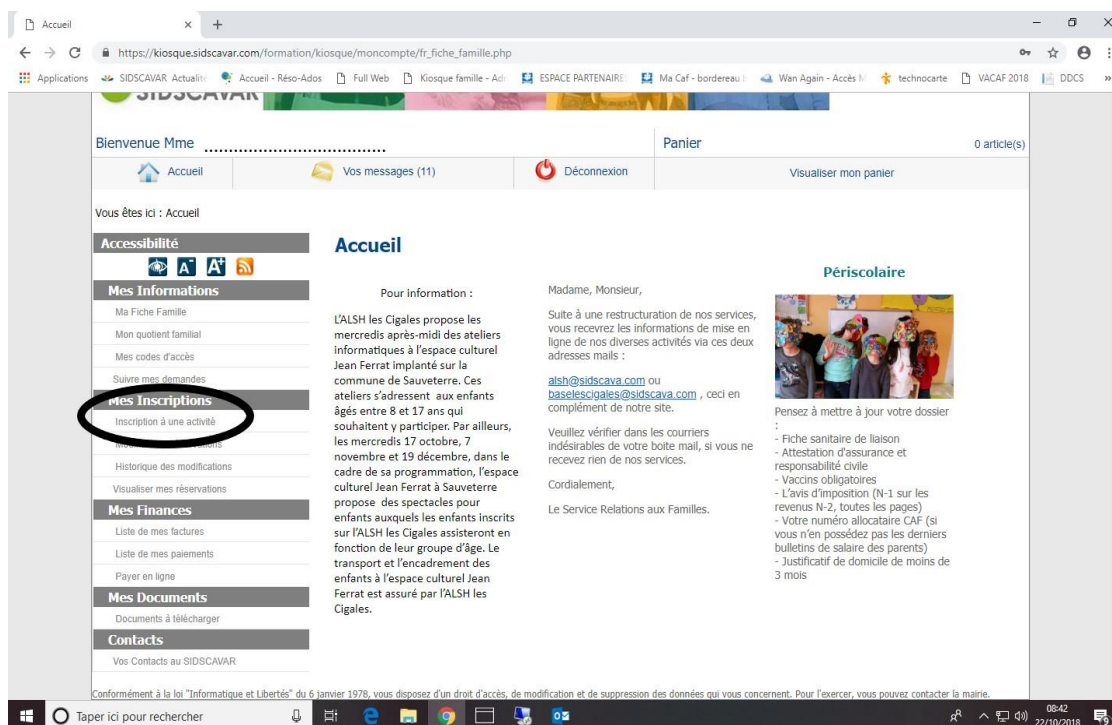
Accueil × +

https://kiosque.sidscavar.com/formation/kiosque/moncompte/fr_fiche_famille.php

Applications SIDSCAVAR Actualit Accueil - Réso-Ados Full Web Kiosque famille - Adr ESPACE PARTENAIRE Ma Caf - bordereau Wan Again - Accès M technocarte VACAF 2018 DDCS »

Bienvenue Mme ..............................

Panier 0 article(s)

Accueil Vos messages (11) Déconnexion Visualiser mon panier

Vous êtes ici : Accueil

Accessibilité

Mes Informations
Ma Fiche Famille
Mon quotient familial
Mes codes d'accès
Suivre mes demandes

Mes Inscriptions
Inscription à une activité
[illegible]
Historique des modifications
Visualiser mes réservations

Mes Finances
Liste de mes factures
Liste de mes paiements
Payer en ligne

Mes Documents
Documents à télécharger

Contacts
Vos Contacts au SIDSCAVAR

Accueil

Pour information :

L'ALSH les Cigales propose les mercredis après-midi des ateliers informatiques à l'espace culturel Jean Ferrat implanté sur la commune de Sauveterre. Ces ateliers s'adressent aux enfants âgés entre 8 et 17 ans qui souhaitent y participer. Par ailleurs, les mercredis 17 octobre, 7 novembre et 19 décembre, dans le cadre de sa programmation, l'espace culturel Jean Ferrat à Sauveterre propose des spectacles pour enfants auxquels les enfants inscrits sur l'ALSH les Cigales assisteront en fonction de leur groupe d'âge. Le transport et l'encadrement des enfants à l'espace culturel Jean Ferrat est assuré par l'ALSH les Cigales.

Madame, Monsieur,

Suite à une restructuration de nos services, vous recevrez les informations de mise en ligne de nos diverses activités via ces deux adresses mails :

alsh@sidscava.com ou baselescigales@sidscava.com , ceci en complément de notre site.

Veuillez vérifier dans les courriers indésirables de votre boite mail, si vous ne recevez rien de nos services.

Cordialement,

Le Service Relations aux Familles.

Périscolaire

Pensez à mettre à jour votre dossier :
- Fiche sanitaire de liaison
- Attestation d'assurance et responsabilité civile
- Vaccins obligatoires
- L'avis d'imposition (N-1 sur les revenus N-2, toutes les pages)
- Votre numéro allocataire CAF (si vous n'en possédez pas les derniers bulletins de salaire des parents)
- Justificatif de domicile de moins de 3 mois

Conformément à la loi "Informatique et Libertés" du 6 janvier 1978, vous disposez d'un droit d'accès, de modification et de suppression des données qui vous concernent. Pour l'exercer, vous pouvez contacter la mairie.

Taper ici pour rechercher

08:42
22/10/2018